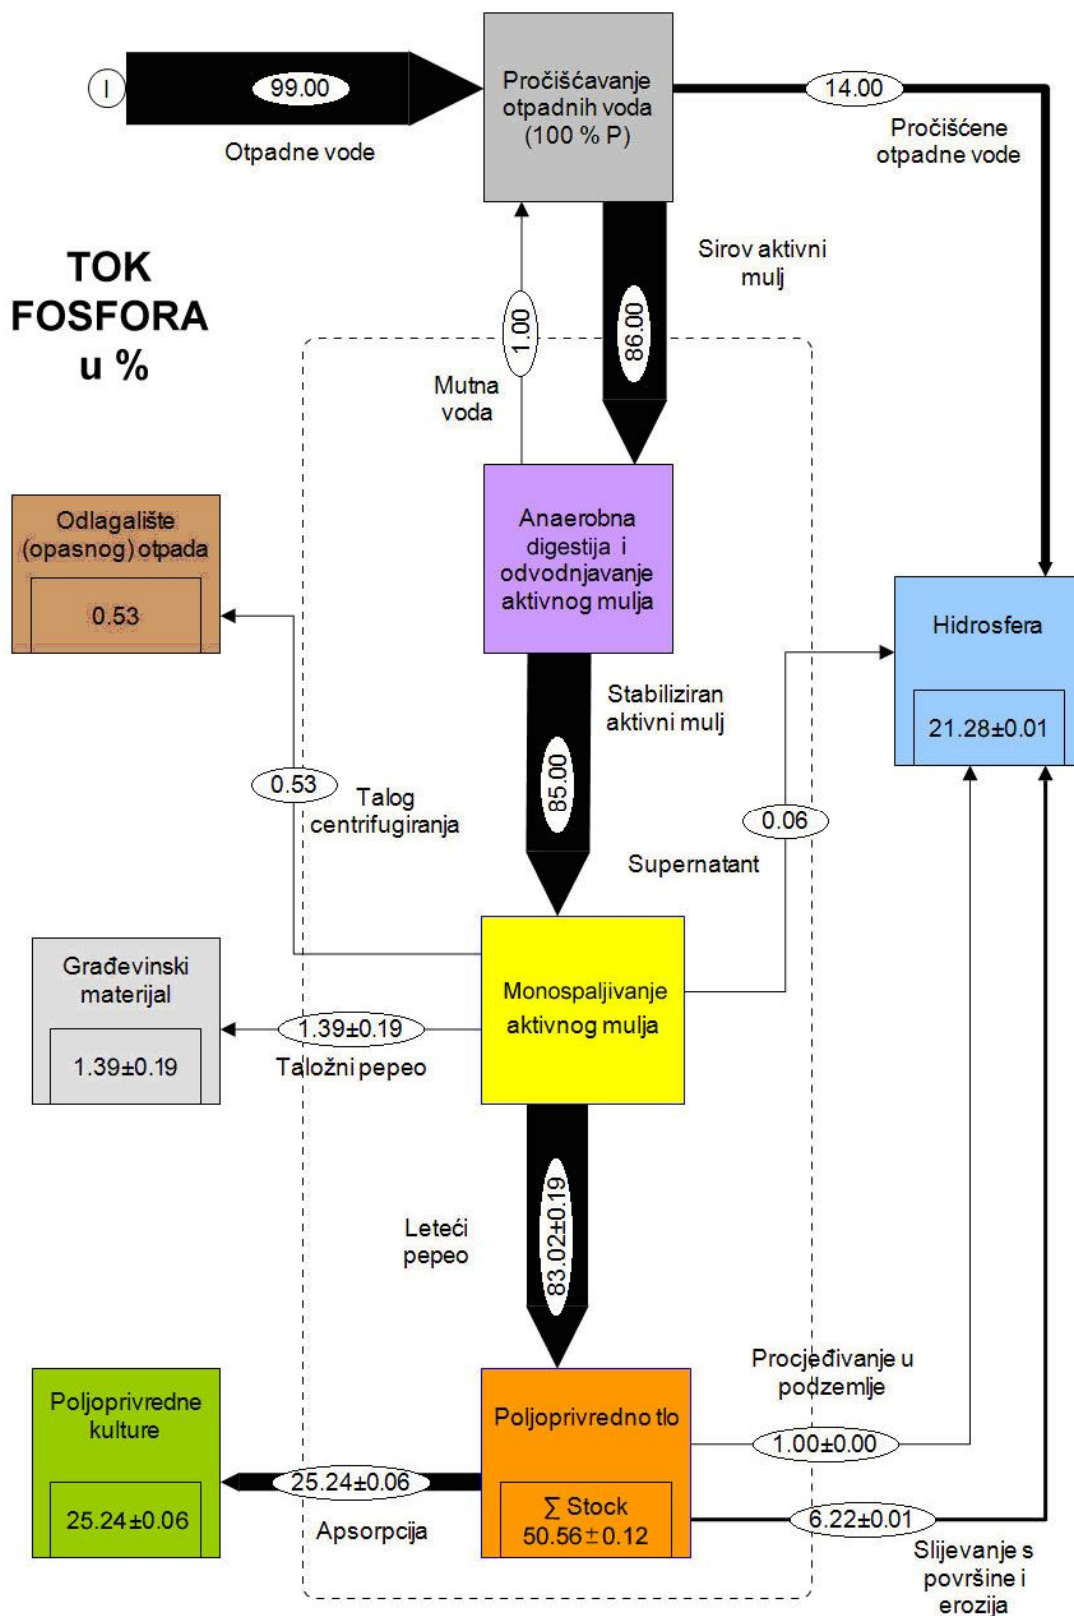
I
99.00
Otpadne vode

Pročišćavanje otpadnih voda (100 % P)

14.00
Pročišćene otpadne vode

TOK FOSFORA u %

Sirov aktivni mulj
86.00

1.00
Mutna voda

Anaerobna digestija i odvodnjavanje aktivnog mulja

Odlagalište (opasnog) otpada
0.53

Hidrosfera
21.28±0.01

Stabiliziran aktivni mulj
85.00

0.53
Talog centrifugiranja

0.06
Supernatant

Građevinski materijal
1.39±0.19

1.39±0.19
Taložni pepeo

Monospaljivanje aktivnog mulja

Leteći pepeo
83.02±0.19

Procjeđivanje u podzemlje

Poljoprivredne kulture
25.24±0.06

Poljoprivredno tlo
$\sum$ Stock
50.56±0.12

1.00±0.00

25.24±0.06
Apsorpcija

6.22±0.01
Slijevanje s površine i erozija